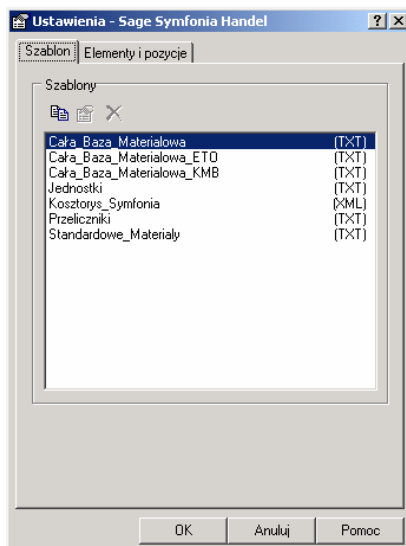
Ustawienia - Sage Symfonia Handel

?
X

Szablon
Elementy i pozycje

Szablony

| | |
|---|---|
| Cała_Baza_Materialowa | (TXT) |
| Cała_Baza_Materialowa_ETO | (TXT) |
| Cała_Baza_Materialowa_KMB | (TXT) |
| Jednostki | (TXT) |
| Kosztorys_Symfonia | (XML) |
| Przeliczniki | (TXT) |
| Standardowe_Materialy | (TXT) |

OK
Anuluj
Pomoc